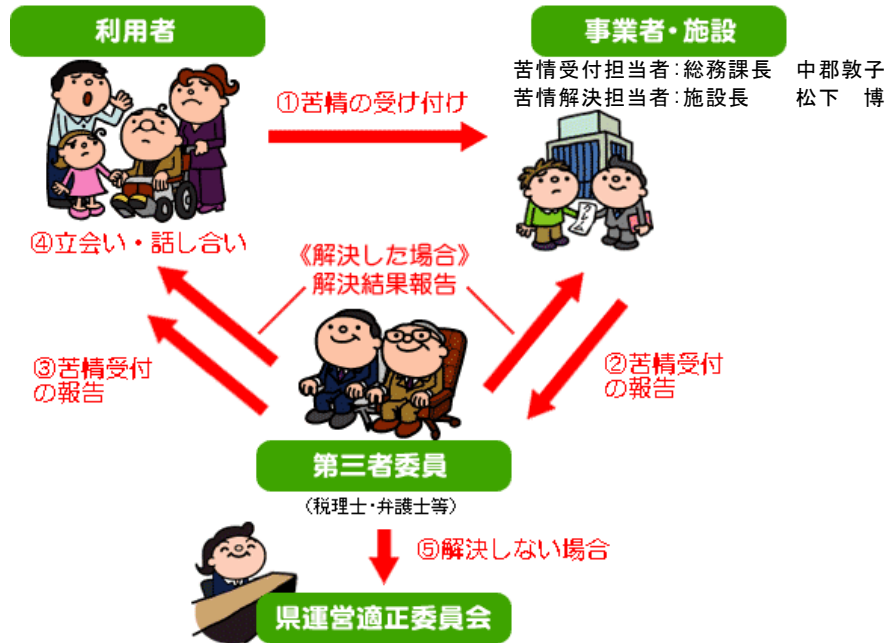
利用者

事業者・施設

苦情受付担当者：総務課長　中郡敦子
苦情解決担当者：施設長　松下　博

①苦情の受け付け

④立会い・話し合い

《解決した場合》
解決結果報告

③苦情受付
の報告

②苦情受付
の報告

第三者委員

（税理士・弁護士等）

⑤解決しない場合

県運営適正委員会